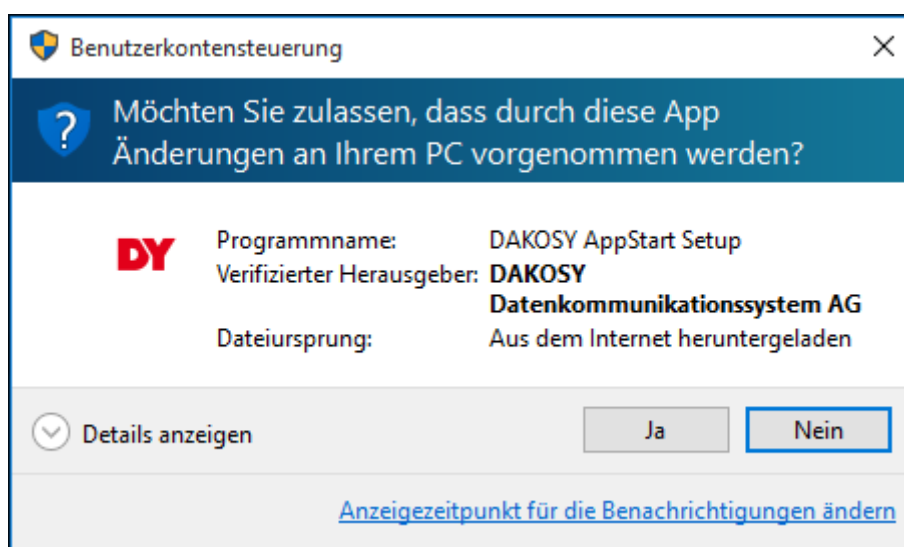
Benutzerkontensteuerung
×

?
Möchten Sie zulassen, dass durch diese App Änderungen an Ihrem PC vorgenommen werden?

DY

| | |
|---|---|
| Programmname: | DAKOSY AppStart Setup |
| Verifizierter Herausgeber: | **DAKOSY Datenkommunikationssystem AG** |
| Dateiursprung: | Aus dem Internet heruntergeladen |

Details anzeigen

Ja

Nein

Anzeigezeitpunkt für die Benachrichtigungen ändern